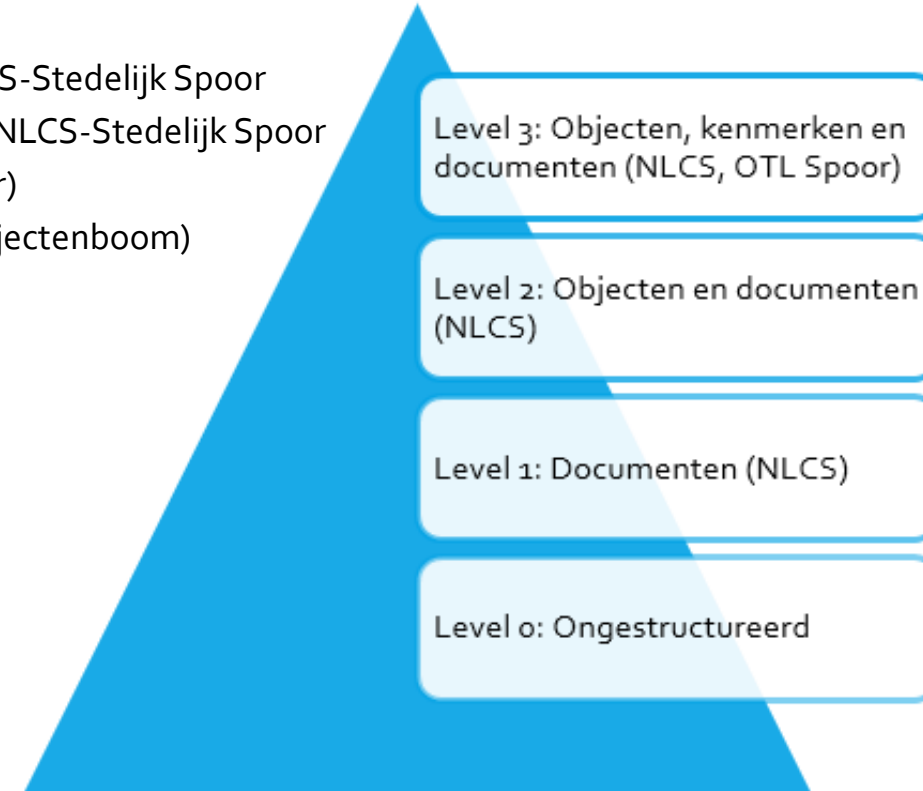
S-Stedelijk Spoor
NLCS-Stedelijk Spoor
r)
jectenboom)

Level 3: Objecten, kenmerken en documenten (NLCS, OTL Spoor)

Level 2: Objecten en documenten (NLCS)

Level 1: Documenten (NLCS)

Level 0: Ongestructureerd